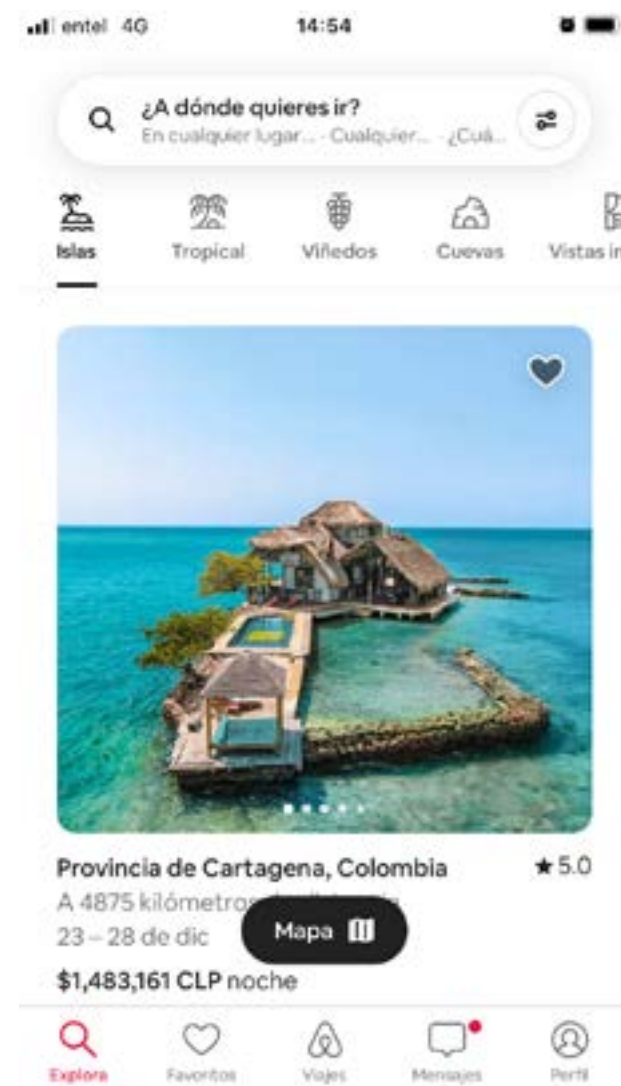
entel 4G 14:54

¿A dónde quieres ir?
En cualquier lugar... · Cualquier... · ¿Cuá...

Islas
Tropical
Viñedos
Cuevas
Vistas i

Provincia de Cartagena, Colombia
★5.0
A 4875 kilómetro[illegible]
23 – 28 de dic
Mapa
$1,483,161 CLP noche

Explora
Favoritos
Viajes
Mensajes
Perfil